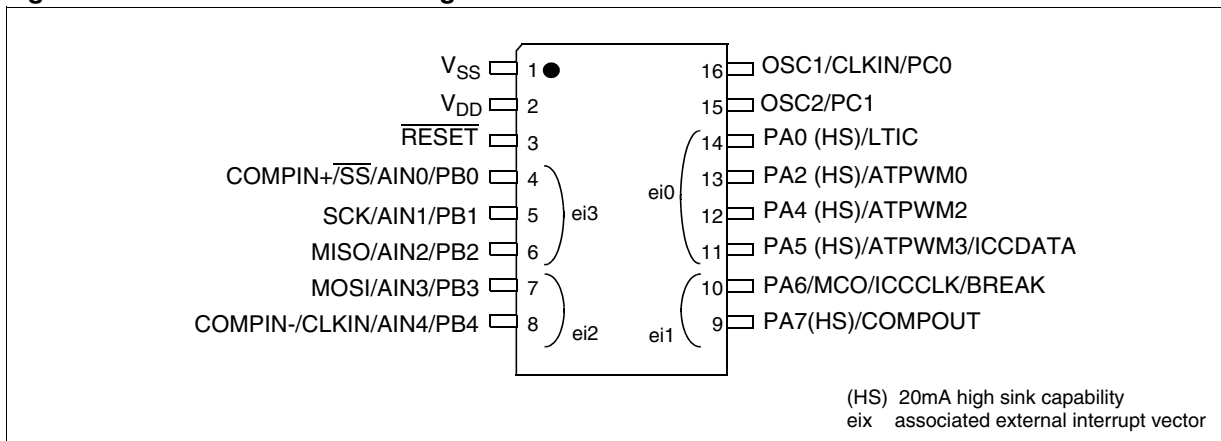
$V_{SS}$ 1
$V_{DD}$ 2
$\overline{RESET}$ 3
COMPIN+/$\overline{SS}$/AIN0/PB0 4
SCK/AIN1/PB1 5
MISO/AIN2/PB2 6
MOSI/AIN3/PB3 7
COMPIN-/CLKIN/AIN4/PB4 8
ei3
ei2
ei0
ei1
16 OSC1/CLKIN/PC0
15 OSC2/PC1
14 PA0 (HS)/LTIC
13 PA2 (HS)/ATPWM0
12 PA4 (HS)/ATPWM2
11 PA5 (HS)/ATPWM3/ICCDATA
10 PA6/MCO/ICCCLK/BREAK
9 PA7(HS)/COMPOUT

(HS) 20mA high sink capability
eix associated external interrupt vector